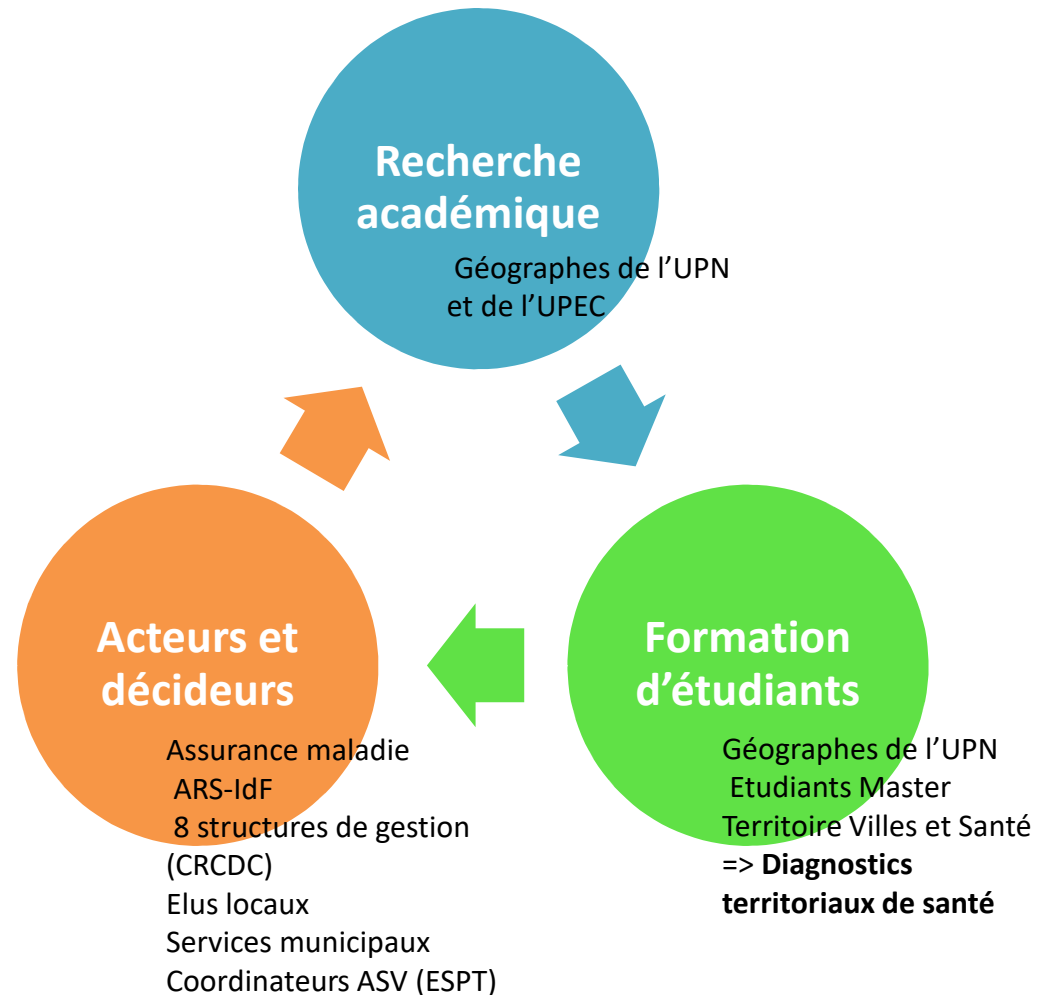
Recherche académique

Géographes de l’UPN et de l’UPEC

Formation d’étudiants

Géographes de l’UPN
Etudiants Master
Territoire Villes et Santé
=> **Diagnostics territoriaux de santé**

Acteurs et décideurs

Assurance maladie
ARS-IdF
8 structures de gestion (CRCDC)
Elus locaux
Services municipaux
Coordinateurs ASV (ESPT)